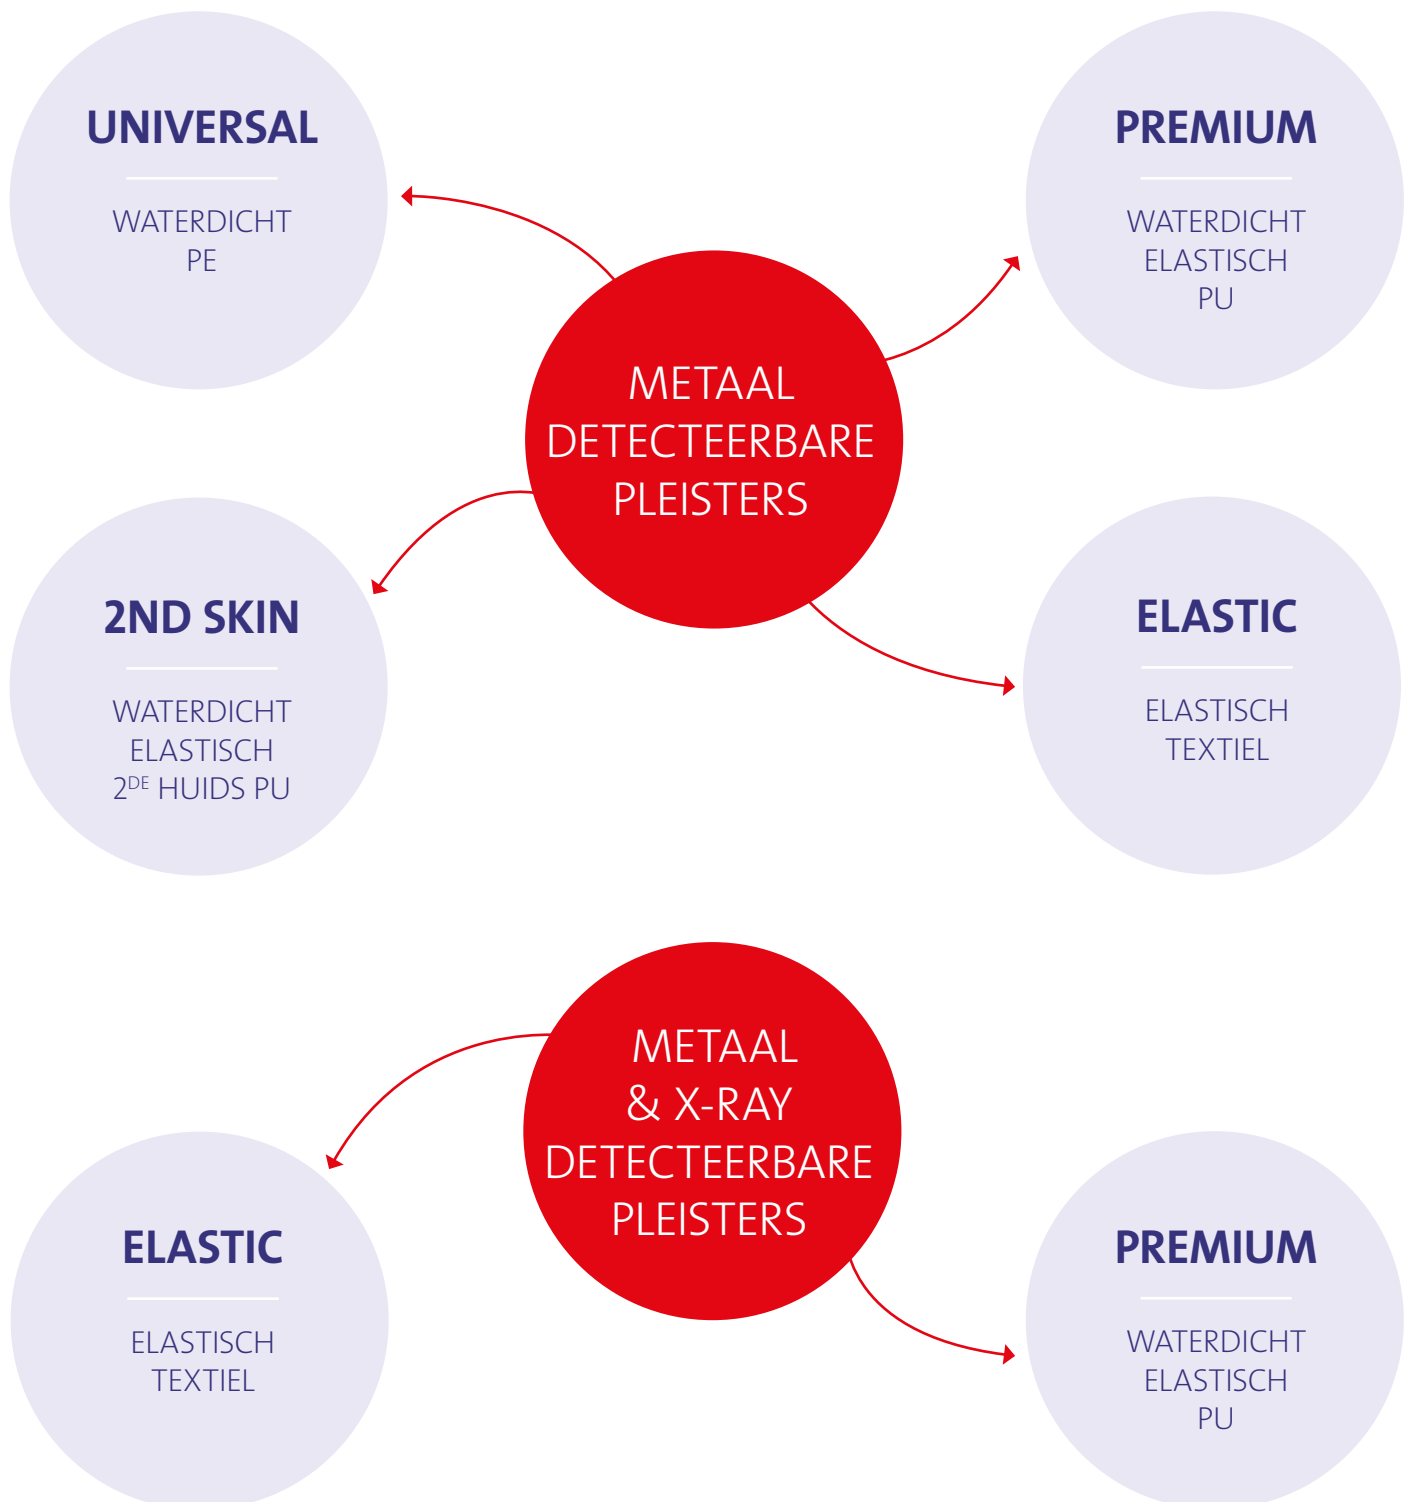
UNIVERSAL

WATERDICHT
PE

PREMIUM

WATERDICHT
ELASTISCH
PU

METAAL
DETECTEERBARE
PLEISTERS

2ND SKIN

WATERDICHT
ELASTISCH
2$^{DE}$ HUIDS PU

ELASTIC

ELASTISCH
TEXTIEL

METAAL
& X-RAY
DETECTEERBARE
PLEISTERS

ELASTIC

ELASTISCH
TEXTIEL

PREMIUM

WATERDICHT
ELASTISCH
PU